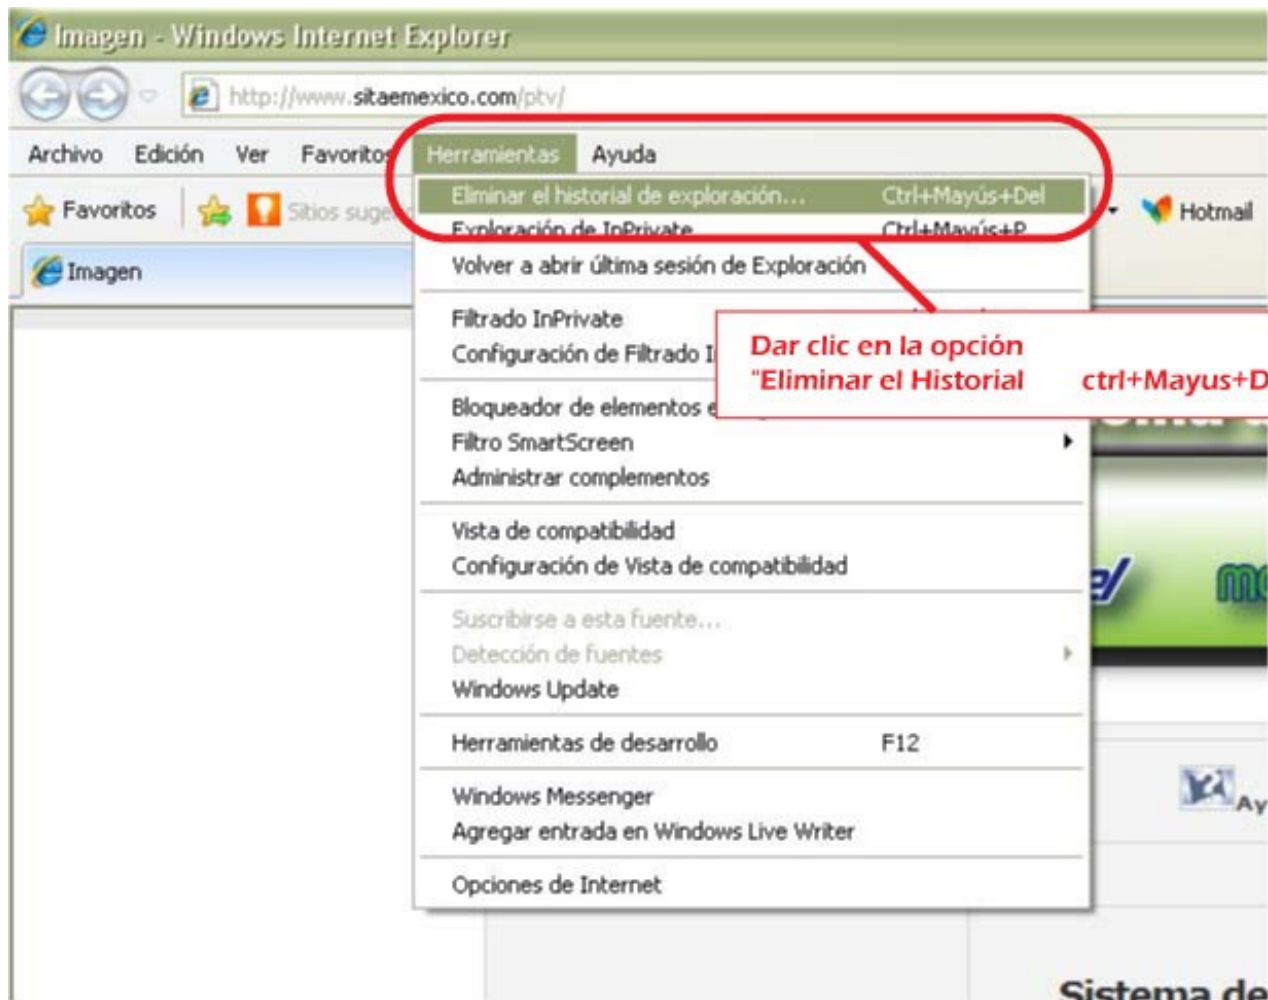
Imagen - Windows Internet Explorer

http://www.sitaemexico.com/ptv/

Archivo Edición Ver Favoritos Herramientas Ayuda

Favoritos Sitios suge

Imagen

Hotmail

Eliminar el historial de exploración... Ctrl+Mayús+Del
Exploración de InPrivate Ctrl+Mayús+P
Volver a abrir última sesión de Exploración

Filtrado InPrivate
Configuración de Filtrado I

Dar clic en la opción "Eliminar el Historial ctrl+Mayus+D

Bloqueador de elementos e
Filtro SmartScreen
Administrar complementos

Vista de compatibilidad
Configuración de Vista de compatibilidad

Suscribirse a esta fuente...
Detección de fuentes
Windows Update

Herramientas de desarrollo F12

Windows Messenger
Agregar entrada en Windows Live Writer

Opciones de Internet

Ay

Sistema de